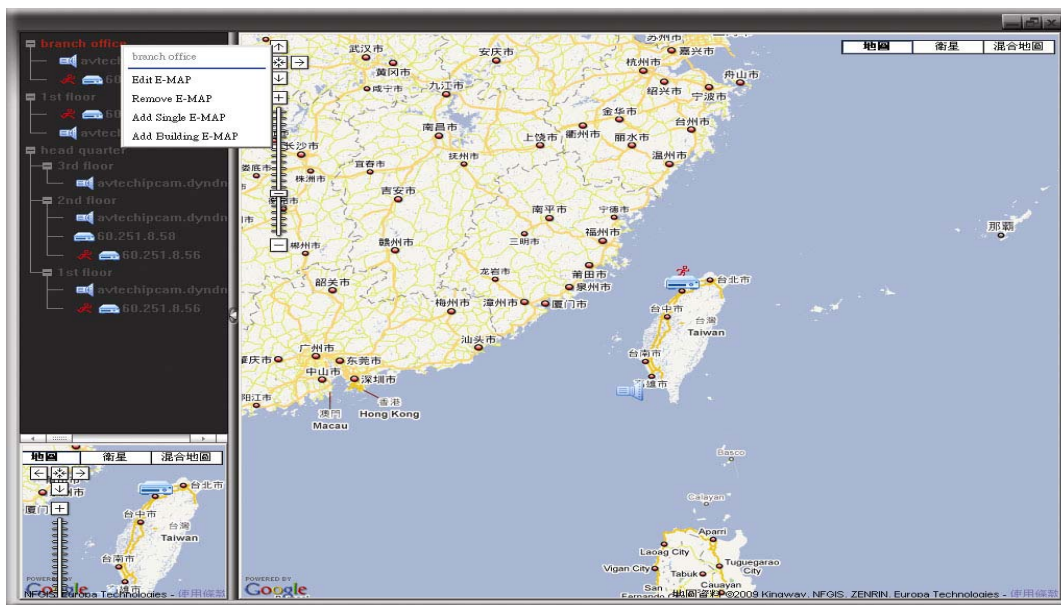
branch office
avtech
60
1st floor
60
avtech
head quarter
3rd floor
avtechipcam.dyndn
2nd floor
avtechipcam.dyndn
60.251.8.58
60.251.8.56
1st floor
avtechipcam.dyndn
60.251.8.56

branch office
Edit E-MAP
Remove E-MAP
Add Single E-MAP
Add Building E-MAP

地圖 衛星 混合地圖

武汉市 安庆市 杭州市 嘉兴市 黄冈市 舟山市 咸宁市 九江市 绍兴市 宁波市 金华市 南昌市 上饶市 衢州市 丽水市 台州市 长沙市 抚州市 温州市 宜春市 株洲市 吉安市 南平市 宁德市 福州市 三明市 郴州市 赣州市 龙岩市 莆田市 泉州市 韶关市 梅州市 漳州市 厦门市 台北市 台中市 台灣 Taiwan 汕头市 广州市 东莞市 台南市 中山市 深圳市 香港 澳门 Macau Hong Kong 那覇 Basco Calayan Aparri Laoag City Tuguegarao City Vigan City Tabuk Cauayan San Fernando

POWERED BY Google
地圖資料 ©2009 Kingway, NFGIS, ZENRIN, Europa Technologies - 使用條款

地圖 衛星 混合地圖
台北市 台中市 台灣 Taiwan 台南市 厦门
POWERED BY Google
NFGIS, Europa Technologies - 使用條款